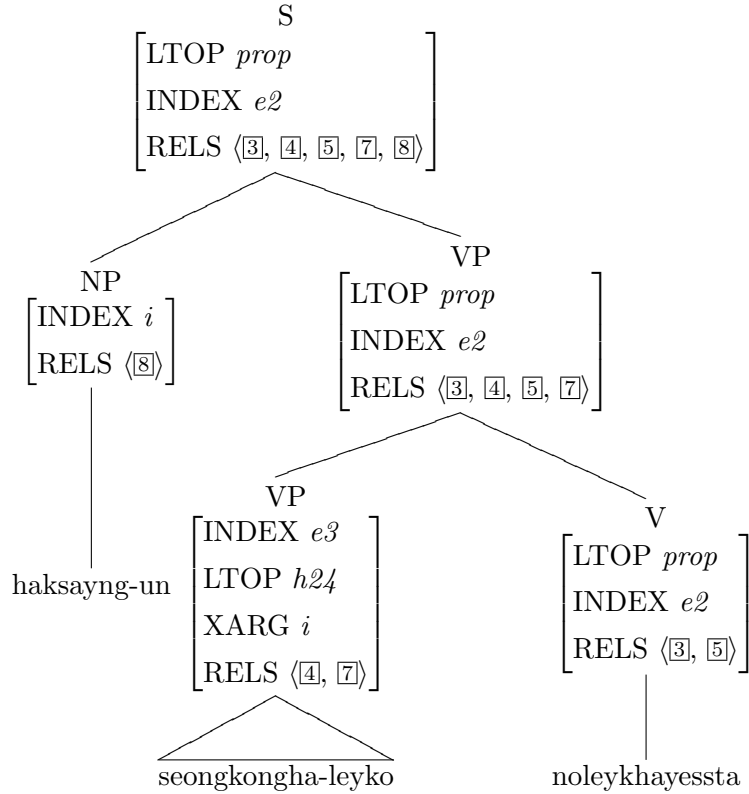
S
$\begin{bmatrix} \text{LTOP } \textit{prop} \\ \text{INDEX } \textit{e2} \\ \text{RELS } \langle \boxed{3}, \boxed{4}, \boxed{5}, \boxed{7}, \boxed{8} \rangle \end{bmatrix}$

NP
$\begin{bmatrix} \text{INDEX } i \\ \text{RELS } \langle \boxed{8} \rangle \end{bmatrix}$

haksayng-un

VP
$\begin{bmatrix} \text{LTOP } \textit{prop} \\ \text{INDEX } \textit{e2} \\ \text{RELS } \langle \boxed{3}, \boxed{4}, \boxed{5}, \boxed{7} \rangle \end{bmatrix}$

VP
$\begin{bmatrix} \text{INDEX } \textit{e3} \\ \text{LTOP } \textit{h24} \\ \text{XARG } i \\ \text{RELS } \langle \boxed{4}, \boxed{7} \rangle \end{bmatrix}$

seongkongha-leyko

V
$\begin{bmatrix} \text{LTOP } \textit{prop} \\ \text{INDEX } \textit{e2} \\ \text{RELS } \langle \boxed{3}, \boxed{5} \rangle \end{bmatrix}$

noleykhayessta